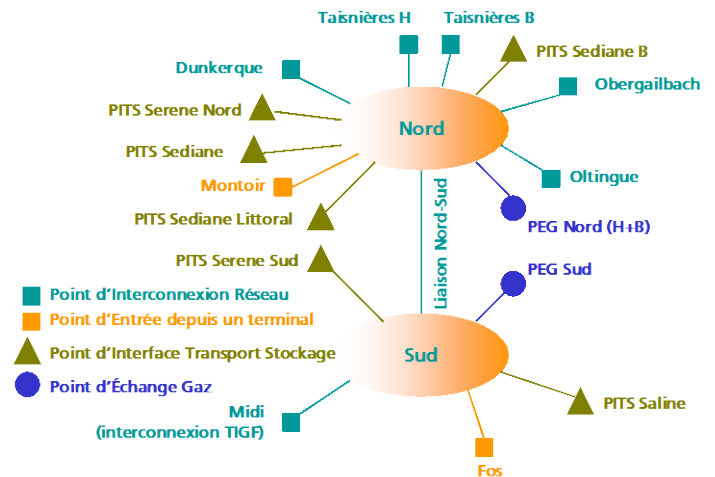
Taisnières H
Taisnières B
PITS Sediane B
Dunkerque
Obergailbach
PITS Serene Nord
Nord
PITS Sediane
Montoir
Oltingue
PITS Sediane Littoral
PEG Nord (H+B)
Liaison Nord-Sud
PITS Serene Sud
PEG Sud
Point d'Interconnexion Réseau
Point d'Entrée depuis un terminal
Point d'Interface Transport Stockage
Sud
Point d'Échange Gaz
Midi
(interconnexion TIGF)
PITS Saline
Fos